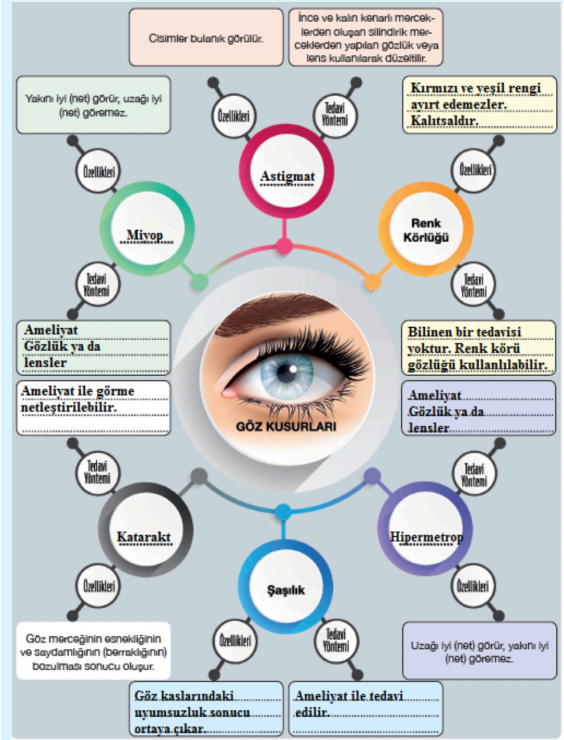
Cisimler bulanık görülür.

İnce ve kalın kenarlı mercek­lerden oluşan silindirik mercek­lerden yapılan gözlük veya lens kullanılarak düzeltilir.

Yakını iyi (net) görür, uzağı iyi (net) göremez.

Özellikleri

Tedavi Yöntemi

Astigmat

Kırmızı ve yeşil rengi ayırt edemezler. Kalıtsaldır.

Özellikleri

Miyop

Özellikleri

Renk Körlüğü

Tedavi Yöntemi

Tedavi Yöntemi

Ameliyat Gözlük ya da lensler

Bilinen bir tedavisi yoktur. Renk körü gözlüğü kullanılabilir.

GÖZ KUSURLARI

Ameliyat ile görme netleştirilebilir.

Ameliyat Gözlük ya da lensler

Tedavi Yöntemi

Tedavi Yöntemi

Katarakt

Hipermetrop

Şaşılık

Özellikleri

Özellikleri

Göz merceğinin esnekliğinin ve saydamlığının (berraklığının) bozulması sonucu oluşur.

Özellikleri

Tedavi Yöntemi

Uzağı iyi (net) görür, yakını iyi (net) göremez.

Göz kaslarındaki uyumsuzluk sonucu ortaya çıkar.

Ameliyat ile tedavi edilir.